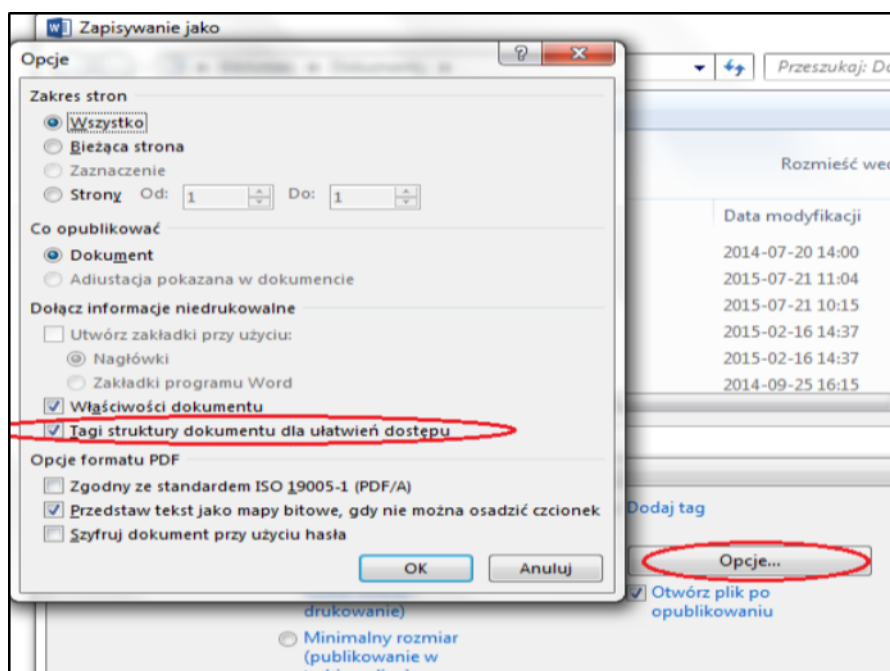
Zapisywanie jako

Opcje

Zakres stron
Wszystko
Bieżąca strona
Zaznaczenie
Strony Od: 1 Do: 1

Co opublikować
Dokument
Adiustacja pokazana w dokumencie

Dołącz informacje niedrukowalne
Utwórz zakładki przy użyciu:
Nagłówki
Zakładki programu Word
Właściwości dokumentu
Tagi struktury dokumentu dla ułatwień dostępu

Opcje formatu PDF
Zgodny ze standardem ISO 19005-1 (PDF/A)
Przedstaw tekst jako mapy bitowe, gdy nie można osadzić czcionek
Szyfruj dokument przy użyciu hasła

OK
Anuluj

Przeszukaj: Do

Rozmieść we

Data modyfikacji
2014-07-20 14:00
2015-07-21 11:04
2015-07-21 10:15
2015-02-16 14:37
2015-02-16 14:37
2014-09-25 16:15

Dodaj tag

Opcje...

Otwórz plik po opublikowaniu

drukowanie)

Minimalny rozmiar (publikowanie w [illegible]